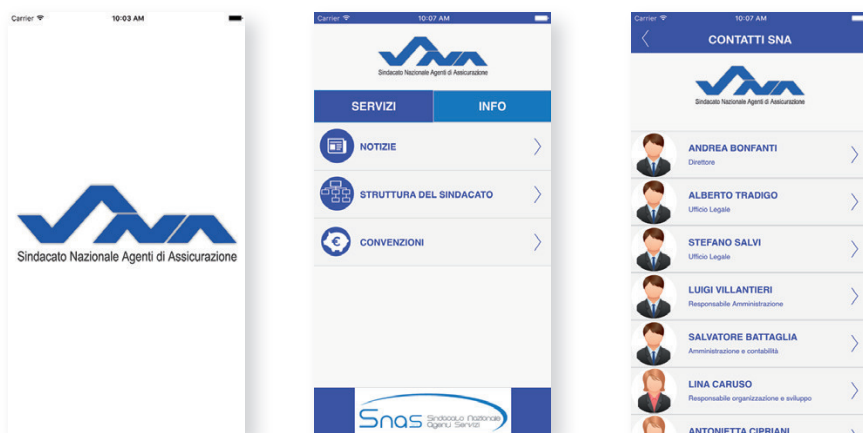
Carrier 10:03 AM

Sindacato Nazionale Agenti di Assicurazione

Carrier 10:07 AM

Sindacato Nazionale Agenti di Assicurazione

SERVIZI INFO

NOTIZIE

STRUTTURA DEL SINDACATO

CONVENZIONI

Snas Sindacato Nazionale Agenti Servizi

Carrier 10:07 AM

CONTATTI SNA

Sindacato Nazionale Agenti di Assicurazione

ANDREA BONFANTI
Direttore

ALBERTO TRADIGO
Ufficio Legale

STEFANO SALVI
Ufficio Legale

LUIGI VILLANTIERI
Responsabile Amministrazione

SALVATORE BATTAGLIA
Amministrazione e contabilità

LINA CARUSO
Responsabile organizzazione e sviluppo

ANTONIETTA CIPRIANI